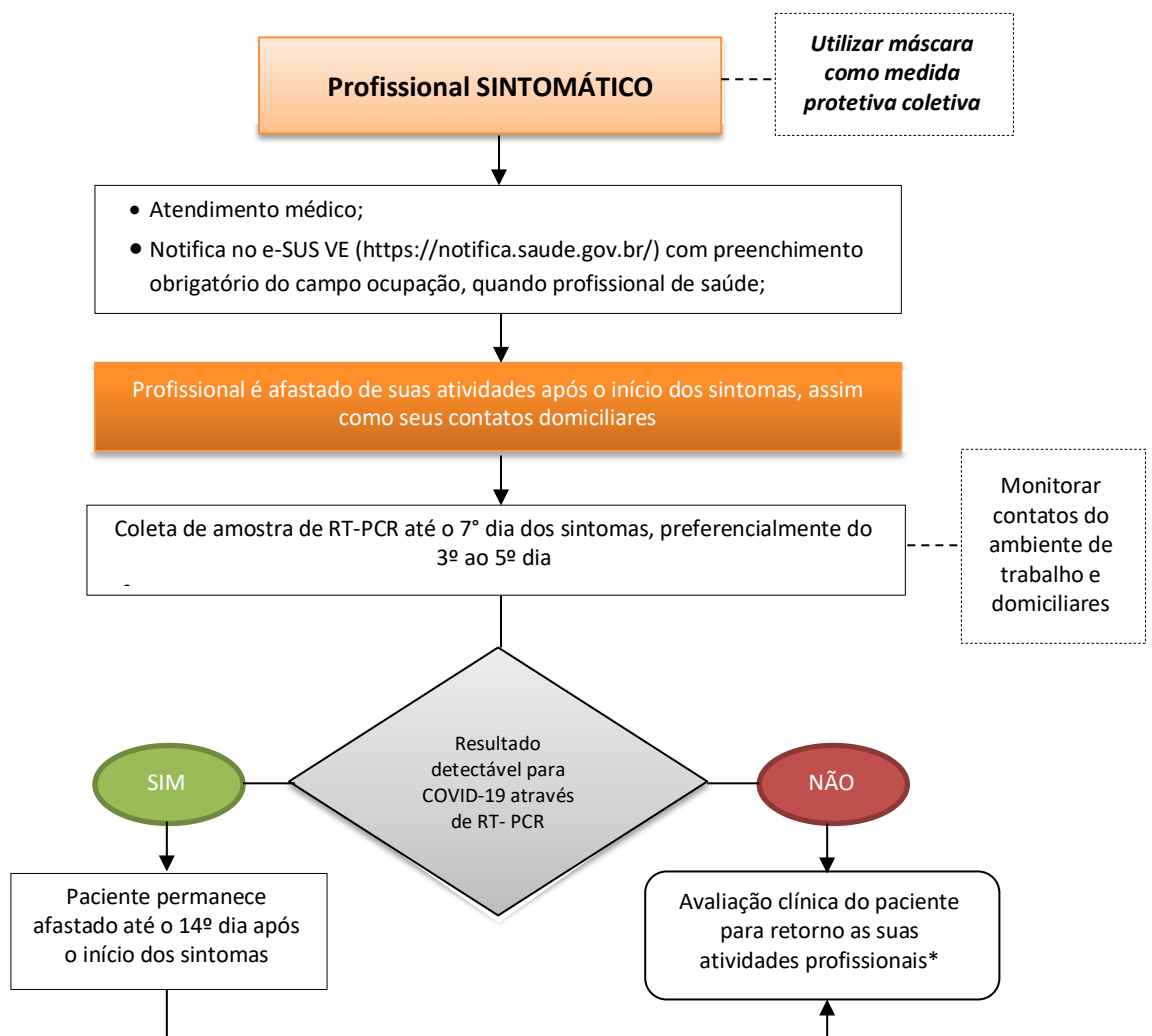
Profissional SINTOMÁTICO

*Utilizar máscara como medida protetiva coletiva*

- Atendimento médico;
- Notifica no e-SUS VE (https://notifica.saude.gov.br/) com preenchimento obrigatório do campo ocupação, quando profissional de saúde;

Profissional é afastado de suas atividades após o início dos sintomas, assim como seus contatos domiciliares

Coleta de amostra de RT-PCR até o 7° dia dos sintomas, preferencialmente do 3º ao 5º dia

Monitorar contatos do ambiente de trabalho e domiciliares

SIM

Resultado detectável para COVID-19 através de RT- PCR

NÃO

Paciente permanece afastado até o 14º dia após o início dos sintomas

Avaliação clínica do paciente para retorno as suas atividades profissionais*